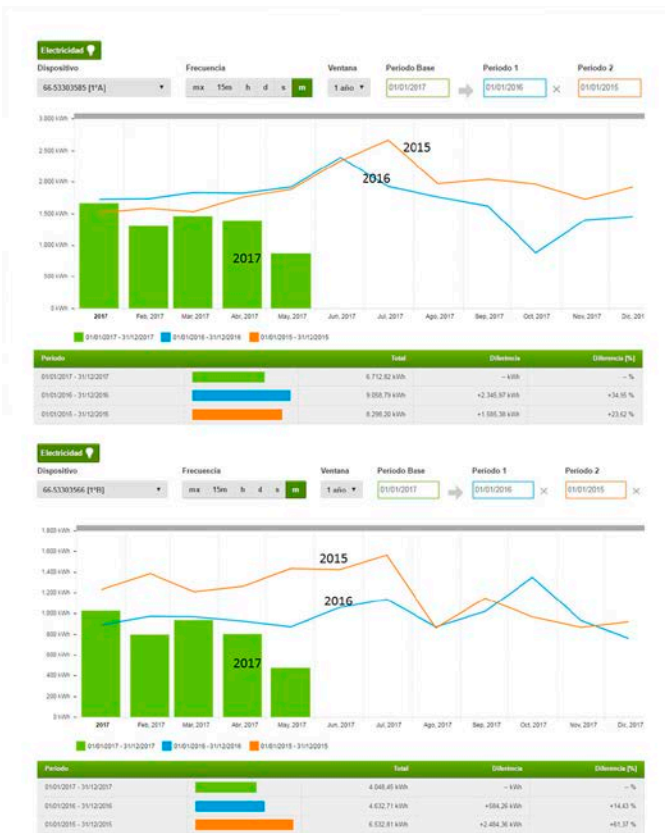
Electricidad

Dispositivo
66.53303585 [1ºA]

Frecuencia
mx 15m h d s m

Ventana
1 año

Periodo Base
01/01/2017

Periodo 1
01/01/2016

Periodo 2
01/01/2015

3.000 kWh
2.500 kWh
2.000 kWh
1.500 kWh
1.000 kWh
500 kWh
0 kWh

2015
2016
2017

2017 Feb. 2017 Mar. 2017 Abr. 2017 May. 2017 Jun. 2017 Jul. 2017 Ago. 2017 Sep. 2017 Oct. 2017 Nov. 2017 Dic. 2017

01/01/2017 - 31/12/2017 01/01/2016 - 31/12/2016 01/01/2015 - 31/12/2015

| Periodo | | Total | Diferencia | Diferencia [%] |
|---|---|---|---|---|
| 01/01/2017 - 31/12/2017 | | 6.712,92 kWh | - kWh | - % |
| 01/01/2016 - 31/12/2016 | | 9.058,79 kWh | +2.345,87 kWh | +34,95 % |
| 01/01/2015 - 31/12/2015 | | 8.298,20 kWh | +1.585,38 kWh | +23,62 % |

Electricidad

Dispositivo
66.53303566 [1ºB]

Frecuencia
mx 15m h d s m

Ventana
1 año

Periodo Base
01/01/2017

Periodo 1
01/01/2016

Periodo 2
01/01/2015

1.800 kWh
1.600 kWh
1.400 kWh
1.200 kWh
1.000 kWh
800 kWh
600 kWh
400 kWh
200 kWh
0 kWh

2015
2016
2017

2017 Feb. 2017 Mar. 2017 Abr. 2017 May. 2017 Jun. 2017 Jul. 2017 Ago. 2017 Sep. 2017 Oct. 2017 Nov. 2017 Dic. 2017

01/01/2017 - 31/12/2017 01/01/2016 - 31/12/2016 01/01/2015 - 31/12/2015

| Periodo | | Total | Diferencia | Diferencia [%] |
|---|---|---|---|---|
| 01/01/2017 - 31/12/2017 | | 4.048,45 kWh | - kWh | - % |
| 01/01/2016 - 31/12/2016 | | 4.632,71 kWh | +584,26 kWh | +14,43 % |
| 01/01/2015 - 31/12/2015 | | 6.532,81 kWh | +2.484,36 kWh | +61,37 % |